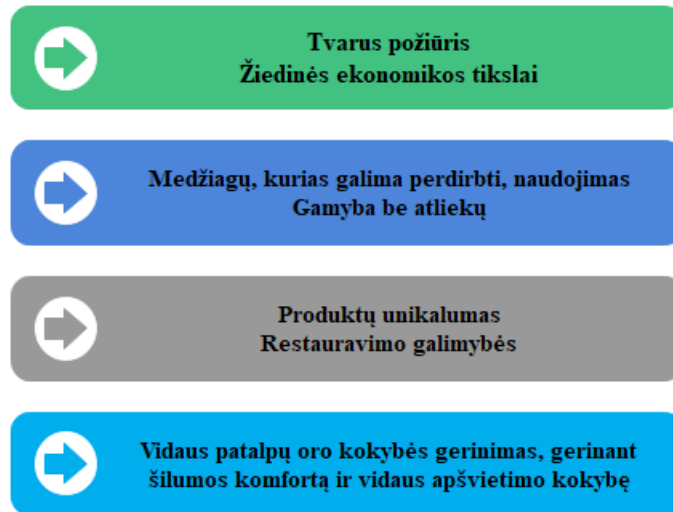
Tvarus požiūris
Žiedinės ekonomikos tikslai

Medžiagų, kurias galima perdirbti, naudojimas
Gamyba be atliekų

Produktų unikalumas
Restauravimo galimybės

Vidaus patalpų oro kokybės gerinimas, gerinant šilumos komfortą ir vidaus apšvietimo kokybę